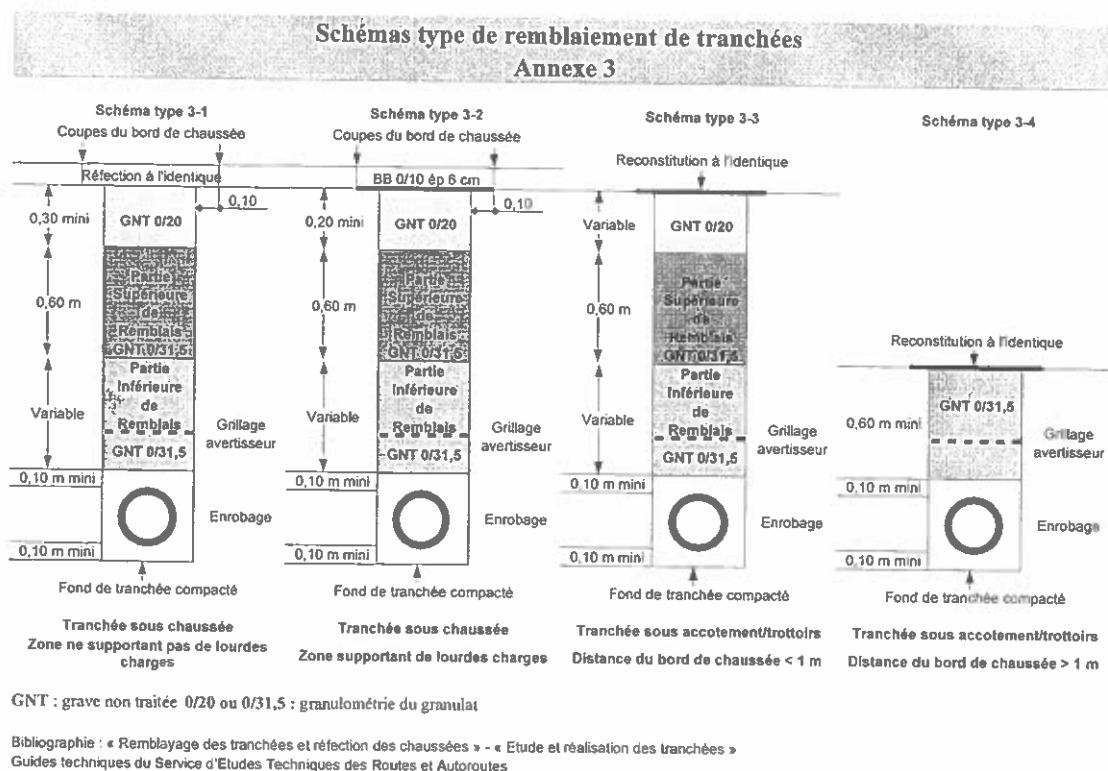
Schémas type de remblaiement de tranchées
Annexe 3

Schéma type 3-1
Coupes du bord de chaussée
Réfection à l'identique
0,10
0,30 mini
GNT 0/20
0,60 m
Partie Supérieure de Remblais GNT 0/31,5
Variable
Partie Inférieure de Remblais
GNT 0/31,5
Grillage avertisseur
0,10 m mini
Enrobage
0,10 m mini
Fond de tranchée compacté
Tranchée sous chaussée
Zone ne supportant pas de lourdes charges

Schéma type 3-2
Coupes du bord de chaussée
BB 0/10 ép 6 cm
0,10
0,20 mini
GNT 0/20
0,60 m
Partie Supérieure de Remblais GNT 0/31,5
Variable
Partie Inférieure de Remblais
GNT 0/31,5
Grillage avertisseur
0,10 m mini
Enrobage
0,10 m mini
Fond de tranchée compacté
Tranchée sous chaussée
Zone supportant de lourdes charges

Schéma type 3-3
Reconstitution à l'identique
Variable
GNT 0/20
0,60 m
Partie Supérieure de Remblais GNT 0/31,5
Variable
Partie Inférieure de Remblais
GNT 0/31,5
Grillage avertisseur
0,10 m mini
Enrobage
0,10 m mini
Fond de tranchée compacté
Tranchée sous accotement/trottoirs
Distance du bord de chaussée < 1 m

Schéma type 3-4
Reconstitution à l'identique
0,60 m mini
GNT 0/31,5
Grillage avertisseur
0,10 m mini
Enrobage
0,10 m mini
Fond de tranchée compacté
Tranchée sous accotement/trottoirs
Distance du bord de chaussée > 1 m

GNT : grave non traitée 0/20 ou 0/31,5 : granulométrie du granulat

Bibliographie : « Remblayage des tranchées et réfection des chaussées » - « Etude et réalisation des tranchées »
Guides techniques du Service d'Etudes Techniques des Routes et Autoroutes